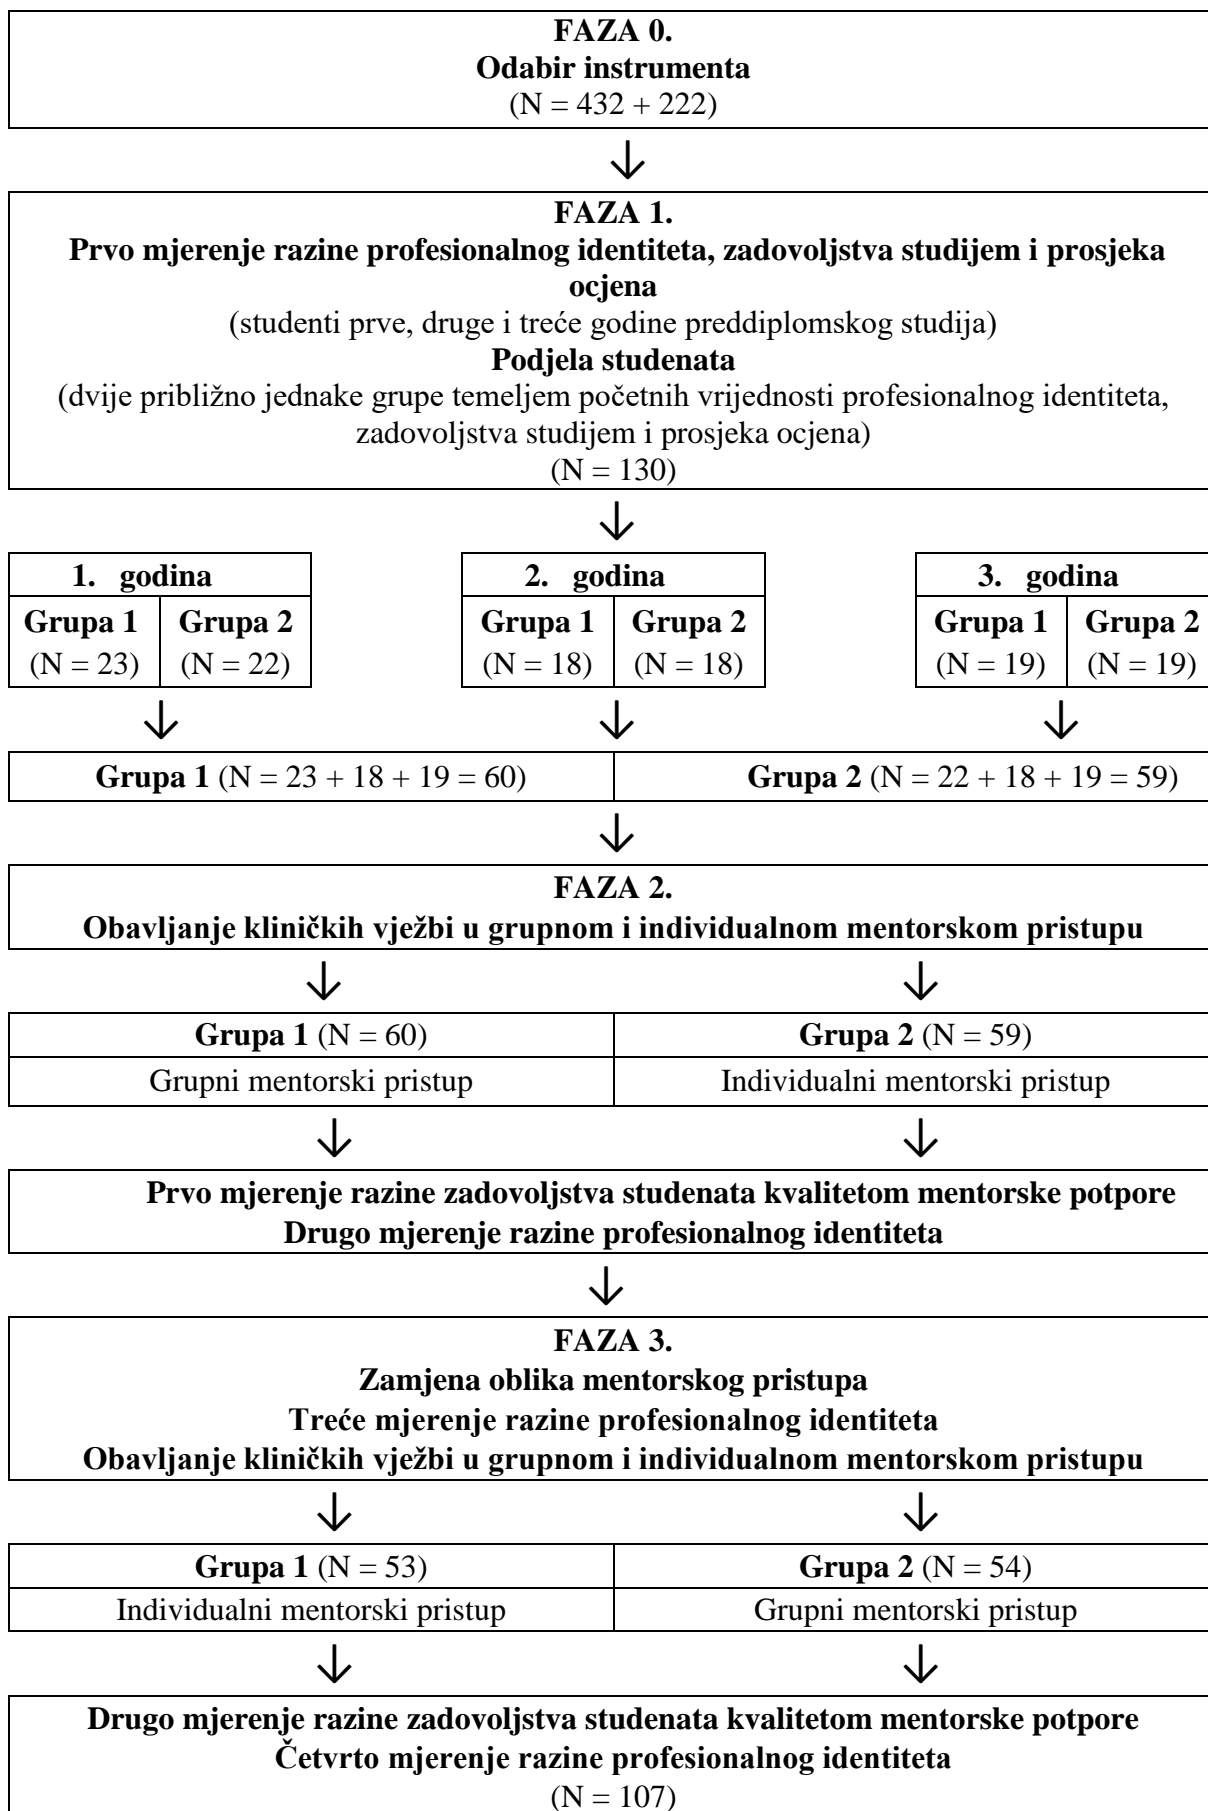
FAZA 0.
Odabir instrumenta
(N = 432 + 222)

FAZA 1.
Prvo mjerenje razine profesionalnog identiteta, zadovoljstva studijem i prosjeka ocjena
(studenti prve, druge i treće godine preddiplomskog studija)
Podjela studenata
(dvije približno jednake grupe temeljem početnih vrijednosti profesionalnog identiteta, zadovoljstva studijem i prosjeka ocjena)
(N = 130)

| 1. godina | |
|---|---|
| Grupa 1 | Grupa 2 |
| (N = 23) | (N = 22) |

| 2. godina | |
|---|---|
| Grupa 1 | Grupa 2 |
| (N = 18) | (N = 18) |

| 3. godina | |
|---|---|
| Grupa 1 | Grupa 2 |
| (N = 19) | (N = 19) |

| Grupa 1 (N = 23 + 18 + 19 = 60) | Grupa 2 (N = 22 + 18 + 19 = 59) |
|---|---|

FAZA 2.
Obavljanje kliničkih vježbi u grupnom i individualnom mentorskom pristupu

| Grupa 1 (N = 60) | Grupa 2 (N = 59) |
|---|---|
| Grupni mentorski pristup | Individualni mentorski pristup |

Prvo mjerenje razine zadovoljstva studenata kvalitetom mentorske potpore
Drugo mjerenje razine profesionalnog identiteta

FAZA 3.
Zamjena oblika mentorskog pristupa
Treće mjerenje razine profesionalnog identiteta
Obavljanje kliničkih vježbi u grupnom i individualnom mentorskom pristupu

| Grupa 1 (N = 53) | Grupa 2 (N = 54) |
|---|---|
| Individualni mentorski pristup | Grupni mentorski pristup |

Drugo mjerenje razine zadovoljstva studenata kvalitetom mentorske potpore
Četvrto mjerenje razine profesionalnog identiteta
(N = 107)